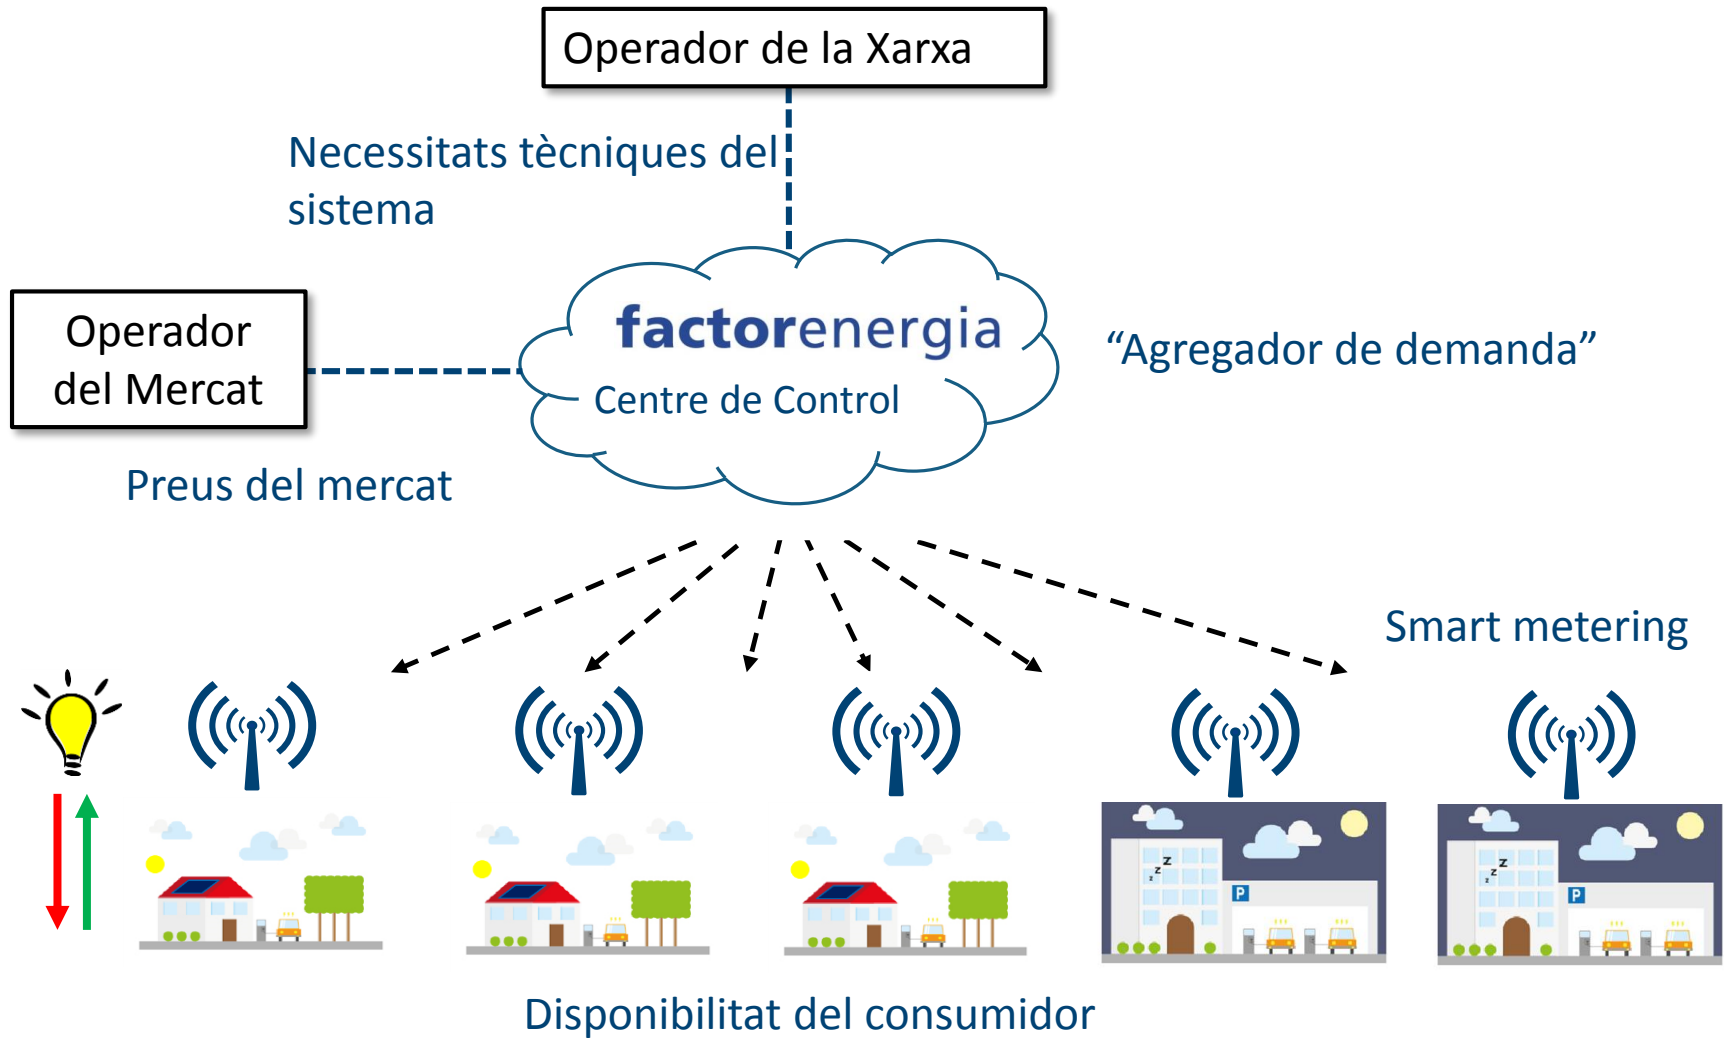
Operador de la Xarxa

Necessitats tècniques del sistema

Operador del Mercat

factorenergia

Centre de Control

“Agregador de demanda”

Preus del mercat

Smart metering

z
z
z

P

z
z
z

P

Disponibilitat del consumidor